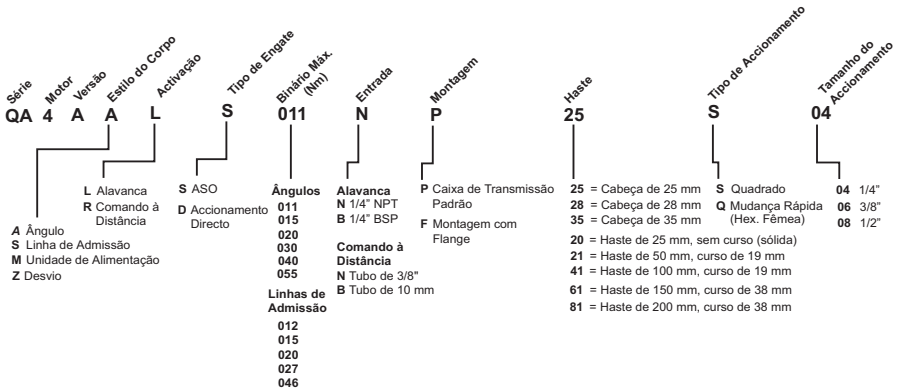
Série QA
Motor 4
Versão A
Estilo do Corpo A
Activação L
Tipo de Engate S
Binário Máx. (Nm) 011
Entrada N
Montagem P
Haste 25
Tipo de Accionamento S
Tamanho do Accionamento 04

A Ângulo
S Linha de Admissão
M Unidade de Alimentação
Z Desvio

L Alavanca
R Comando à Distância

S ASO
D Accionamento Directo

Ângulos
011
015
020
030
040
055

Linhas de Admissão
012
015
020
027
046

Alavanca
N 1/4" NPT
B 1/4" BSP

Comando à Distância
N Tubo de 3/8"
B Tubo de 10 mm

P Caixa de Transmissão Padrão
F Montagem com Flange

25 = Cabeça de 25 mm
28 = Cabeça de 28 mm
35 = Cabeça de 35 mm
20 = Haste de 25 mm, sem curso (sólida)
21 = Haste de 50 mm, curso de 19 mm
41 = Haste de 100 mm, curso de 19 mm
61 = Haste de 150 mm, curso de 38 mm
81 = Haste de 200 mm, curso de 38 mm

S Quadrado
Q Mudança Rápida (Hex. Fêmea)

04 1/4"
06 3/8"
08 1/2"